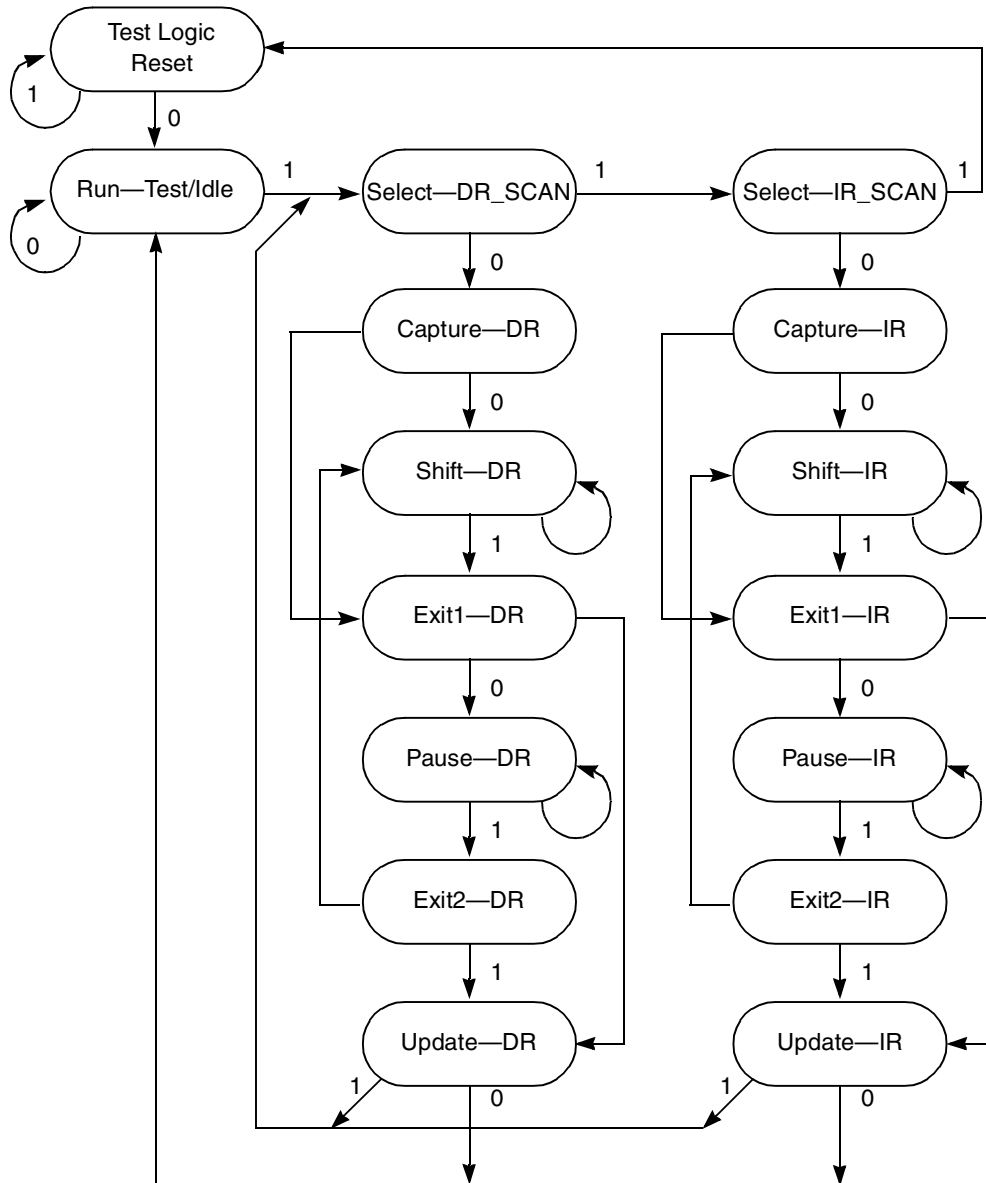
Test Logic Reset

1

0

Run—Test/Idle

0

1

Select—DR_SCAN

1

Select—IR_SCAN

1

0

0

Capture—DR

Capture—IR

0

0

Shift—DR

Shift—IR

1

1

Exit1—DR

Exit1—IR

0

0

Pause—DR

Pause—IR

1

1

Exit2—DR

Exit2—IR

1

1

Update—DR

Update—IR

1

0

1

0